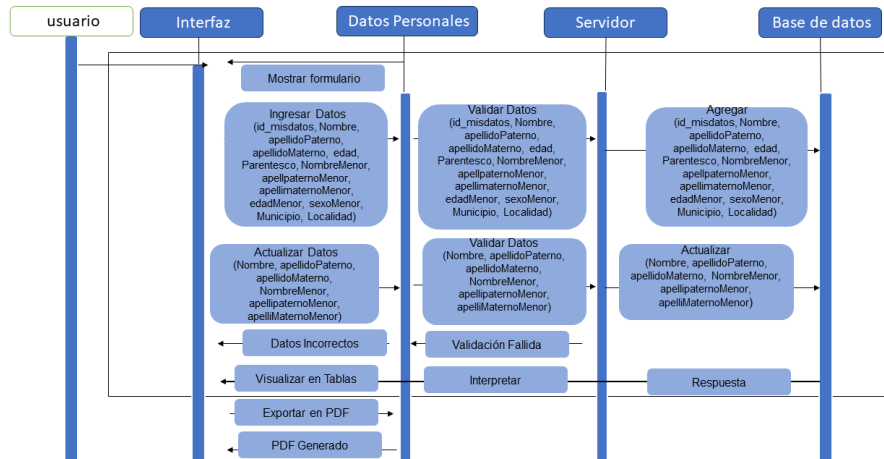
usuario

Interfaz

Datos Personales

Servidor

Base de datos

Mostrar formulario

Ingresar Datos (id_misdatos, Nombre, apellidoPaterno, apellidoMaterno, edad, Parentesco, NombreMenor, apellpaternoMenor, apellimaternoMenor, edadMenor, sexoMenor, Municipio, Localidad)

Validar Datos (id_misdatos, Nombre, apellidoPaterno, apellidoMaterno, edad, Parentesco, NombreMenor, apellpaternoMenor, apellimaternoMenor, edadMenor, sexoMenor, Municipio, Localidad)

Agregar (id_misdatos, Nombre, apellidoPaterno, apellidoMaterno, edad, Parentesco, NombreMenor, apellpaternoMenor, apellimaternoMenor, edadMenor, sexoMenor, Municipio, Localidad)

Actualizar Datos (Nombre, apellidoPaterno, apellidoMaterno, NombreMenor, apellpaternoMenor, apelliMaternoMenor)

Validar Datos (Nombre, apellidoPaterno, apellidoMaterno, NombreMenor, apellpaternoMenor, apelliMaternoMenor)

Actualizar (Nombre, apellidoPaterno, apellidoMaterno, NombreMenor, apellpaternoMenor, apelliMaternoMenor)

Datos Incorrectos

Validación Fallida

Visualizar en Tablas

Interpretar

Respuesta

Exportar en PDF

PDF Generado